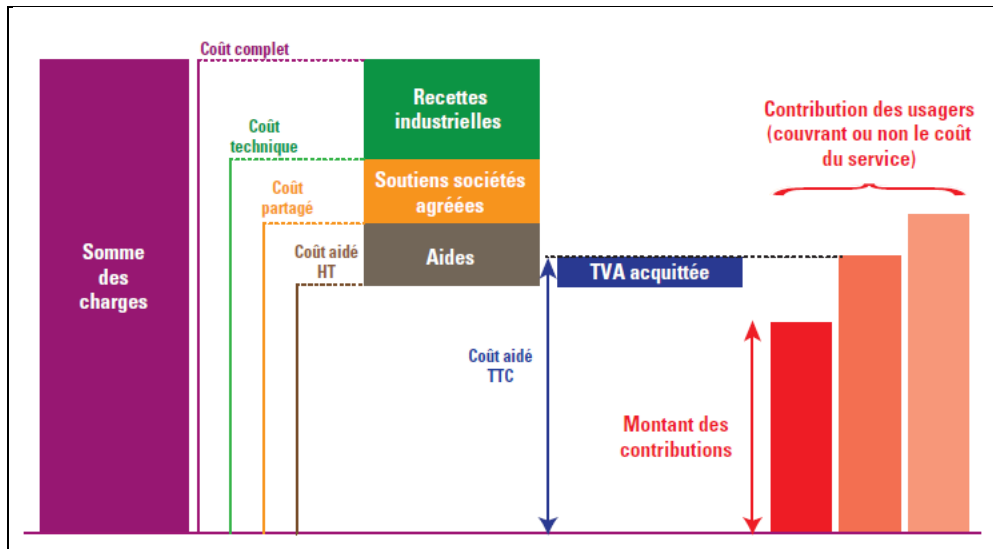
Coût complet

Somme des charges

Coût technique

Coût partagé

Coût aidé HT

Recettes industrielles

Soutiens sociétés agréées

Aides

TVA acquittée

Coût aidé TTC

Contribution des usagers (couvrant ou non le coût du service)

Montant des contributions